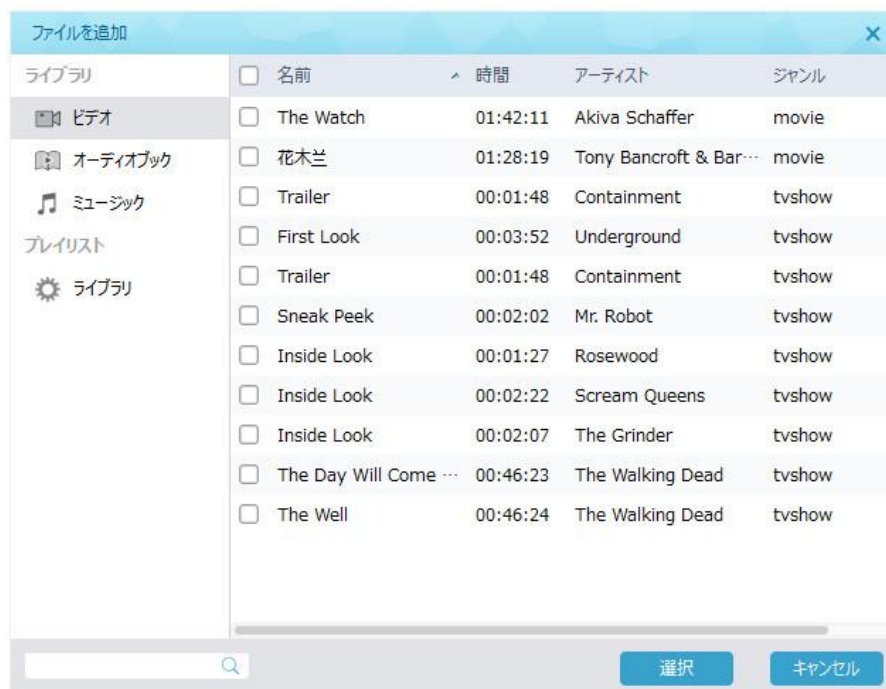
ファイルを追加

×

ライブラリ

ビデオ

オーディオブック

ミュージック

プレイリスト

ライブラリ

| 名前 | 時間 | アーティスト | ジャンル |
|---|---|---|---|
| The Watch | 01:42:11 | Akiva Schaffer | movie |
| 花木兰 | 01:28:19 | Tony Bancroft & Bar··· | movie |
| Trailer | 00:01:48 | Containment | tvshow |
| First Look | 00:03:52 | Underground | tvshow |
| Trailer | 00:01:48 | Containment | tvshow |
| Sneak Peek | 00:02:02 | Mr. Robot | tvshow |
| Inside Look | 00:01:27 | Rosewood | tvshow |
| Inside Look | 00:02:22 | Scream Queens | tvshow |
| Inside Look | 00:02:07 | The Grinder | tvshow |
| The Day Will Come ··· | 00:46:23 | The Walking Dead | tvshow |
| The Well | 00:46:24 | The Walking Dead | tvshow |

選択

キャンセル